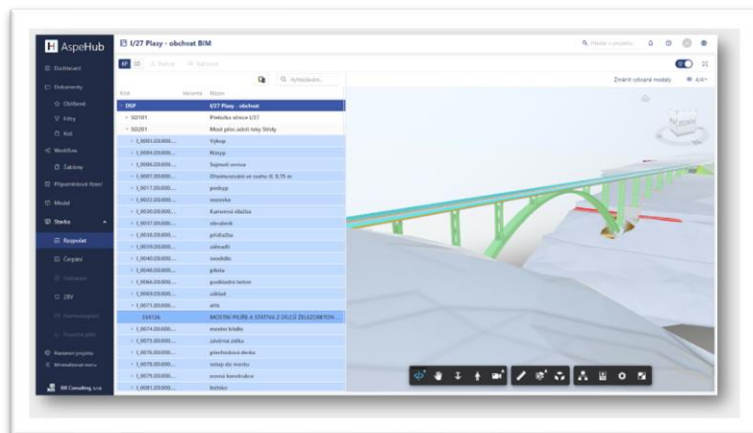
AspeHub

I/27 Plasy - obchvat BIM

Dashboard
Dokumenty
Oblíbené
Filtry
Koš
Workflow
Šablony
Připomínkové řízení
Model
Stavba
Rozpočet
Čerpání
ZBV
Nastavení projektu
RIB Consulting, s.r.o.

Kód | Varianta | Název
DSP | | I/27 Plasy - obchvat
SO101 | | Preložka silnice I/27
SO201 | | Most přes údolí řeky Střely
1.0001.00.000... | | Výkop
1.0004.00.000... | | Násyp
1.0006.00.000... | | Sejmutí ornice
1.0007.00.000... | | Zhutnění zeminy ve vrstvě tl. 0,15 m
1.0017.00.000... | | podsyp
1.0022.00.000... | | mezivrstva
1.0030.00.000... | | Kamenná dlažba
1.0031.00.000... | | obrubník
1.0038.00.000... | | příčníky
1.0039.00.000... | | základy
1.0040.00.000... | | mostovka
1.0046.00.000... | | piloty
1.0066.00.000... | | podkladní beton
1.0069.00.000... | | základ
1.0071.00.000... | | stěna
334126 | | MOSTNÍ PILÍŘE A STATIVA Z DÍLCŮ ŽELEZOBETON...
1.0074.00.000... | | mostní křídlo
1.0075.00.000... | | závěrná zídka
1.0076.00.000... | | přechodová deska
1.0078.00.000... | | nátěr do mostu
1.0079.00.000... | | ocelová konstrukce
1.0081.00.000... | | těsnění

Vyhledávání

Změnit vybrané modely